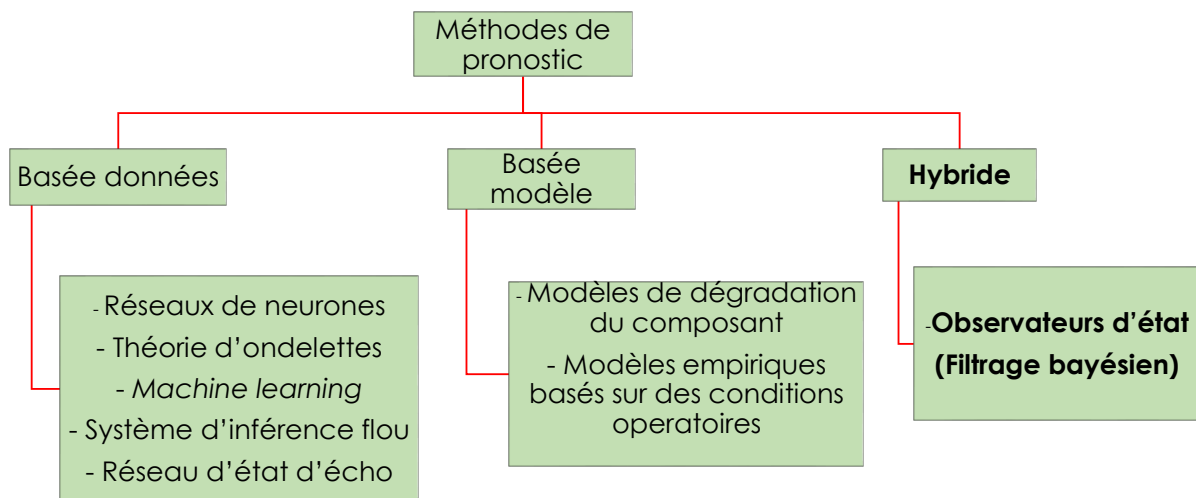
Méthodes de pronostic

Basée données

- Réseaux de neurones
- Théorie d'ondelettes
- *Machine learning*
- Système d'inférence flou
- Réseau d'état d'écho

Basée modèle

- Modèles de dégradation du composant
- Modèles empiriques basés sur des conditions operatoires

**Hybride**

-**Observateurs d'état (Filtrage bayésien)**